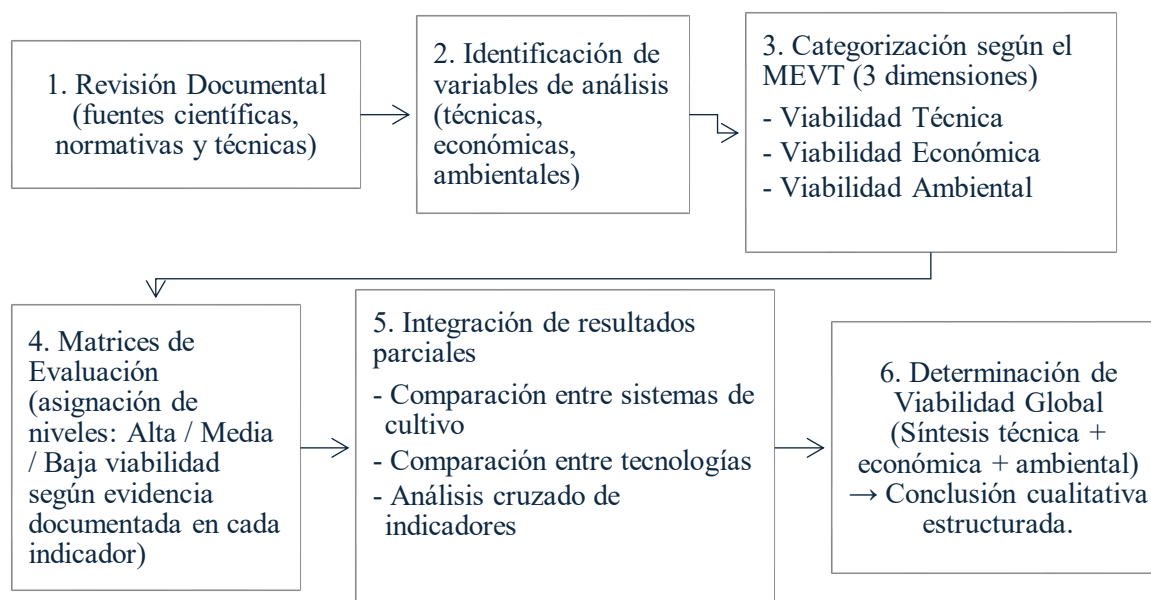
1. Revisión Documental (fuentes científicas, normativas y técnicas)

2. Identificación de variables de análisis (técnicas, económicas, ambientales)

3. Categorización según el MEVT (3 dimensiones)
- Viabilidad Técnica
- Viabilidad Económica
- Viabilidad Ambiental

4. Matrices de Evaluación (asignación de niveles: Alta / Media / Baja viabilidad según evidencia documentada en cada indicador)

5. Integración de resultados parciales
- Comparación entre sistemas de cultivo
- Comparación entre tecnologías
- Análisis cruzado de indicadores

6. Determinación de Viabilidad Global (Síntesis técnica + económica + ambiental) → Conclusión cualitativa estructurada.